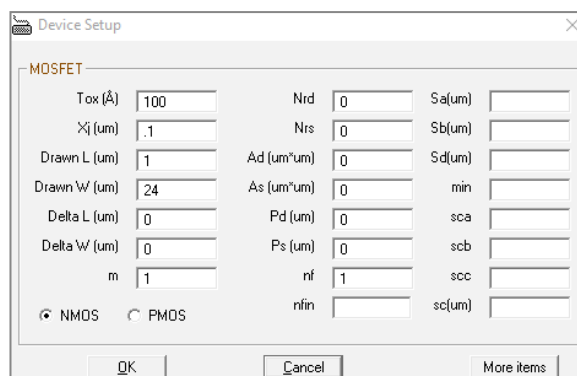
Device Setup

MOSFET

Tox (Å) 100
Xj (um) .1
Drawn L (um) 1
Drawn W (um) 24
Delta L (um) 0
Delta W (um) 0
m 1

Nrd 0
Nrs 0
Ad (um*um) 0
As (um*um) 0
Pd (um) 0
Ps (um) 0
nf 1
nfin

Sa(um)
Sb(um)
Sd(um)
min
sca
scb
scc
sc(um)

NMOS PMOS

OK Cancel More items